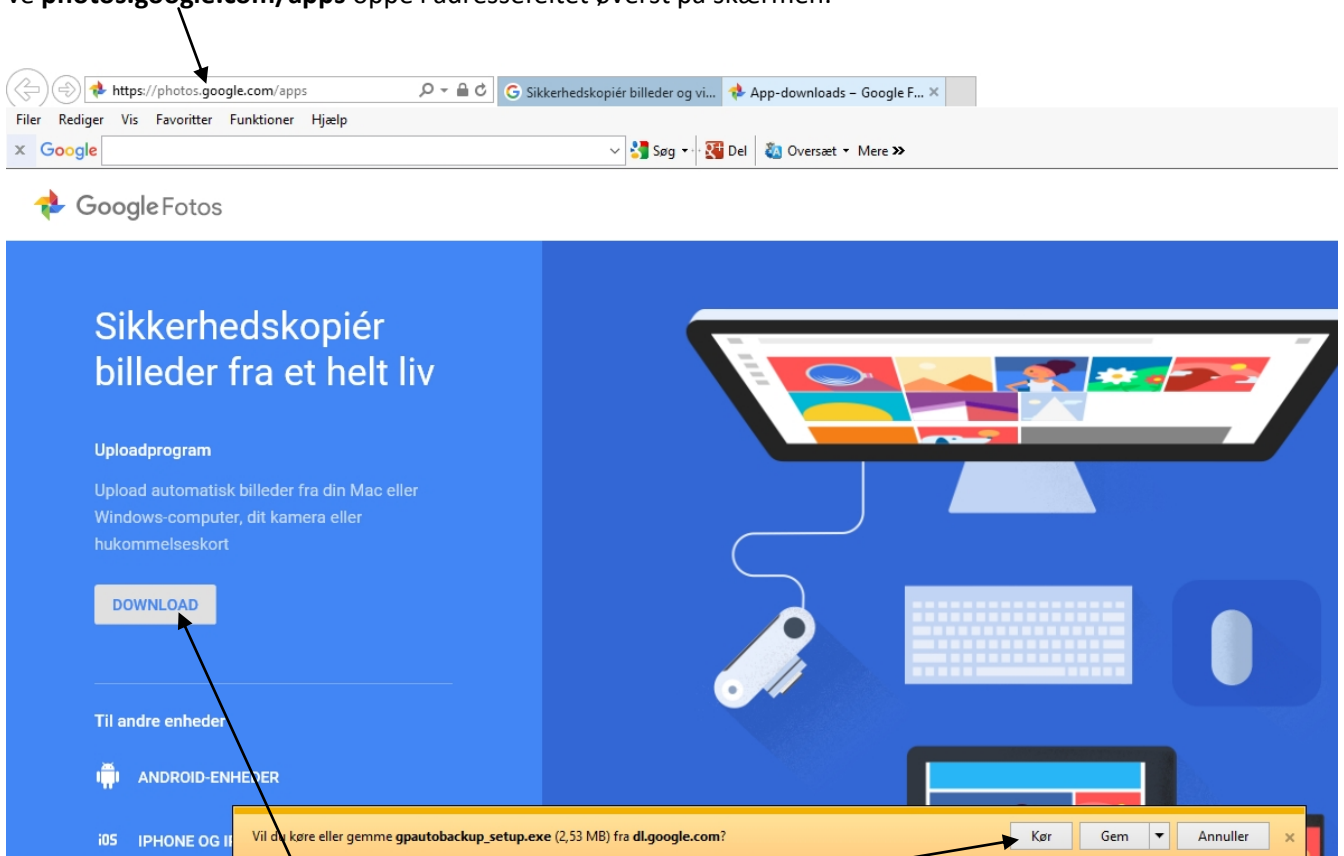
ve photos.google.com/apps oppe i adressefeltet øverst på skærmen.

https://photos.google.com/apps

Sikkerhedskopiér billeder og vi...

App-downloads – Google F...

Filer Rediger Vis Favoritter Funktioner Hjælp

Google

Søg

Del

Oversæt

Mere »

Google Fotos

Sikkerhedskopiér billeder fra et helt liv

Uploadprogram

Upload automatisk billeder fra din Mac eller Windows-computer, dit kamera eller hukommelseskort

DOWNLOAD

Til andre enheder

ANDROID-ENHEDER

iOS IPHONE OG I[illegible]

Vil du køre eller gemme gpautobackup_setup.exe (2,53 MB) fra dl.google.com?

Kør

Gem

Annuller